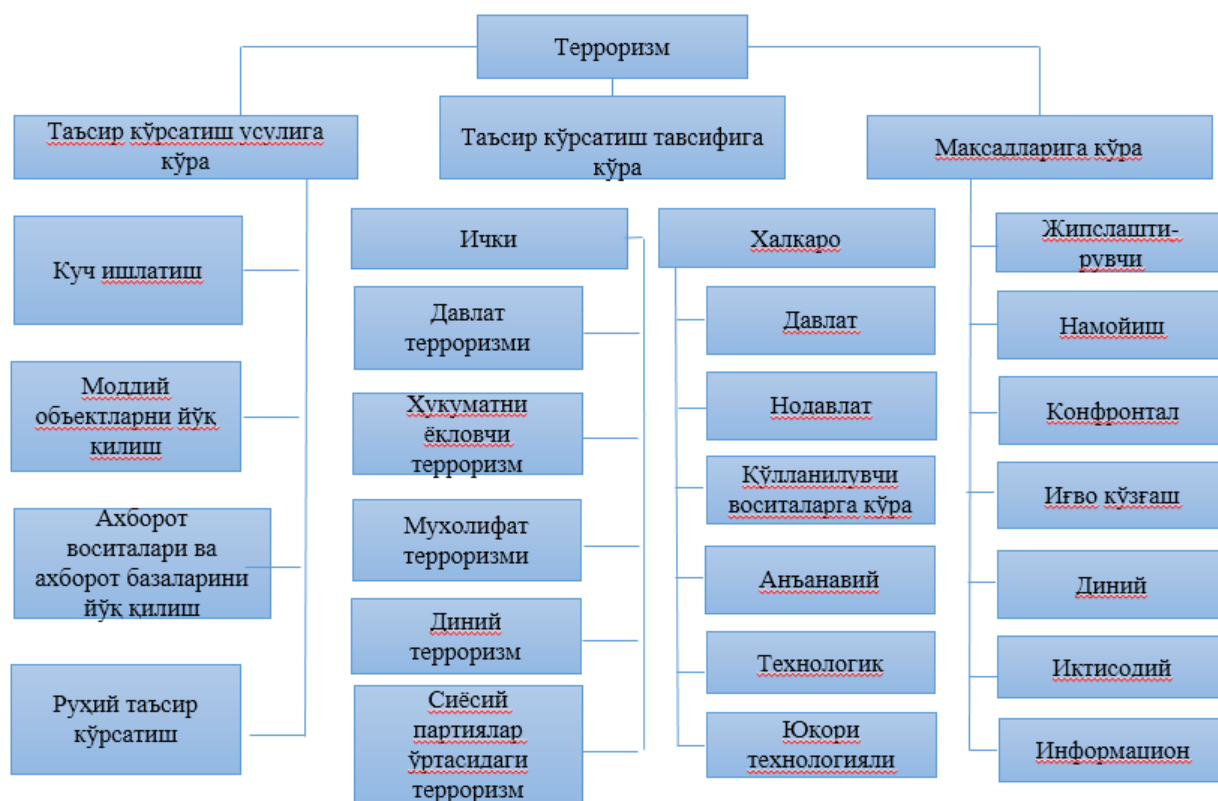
Терроризм

Таъсир кўрсатиш усулига кўра

Таъсир кўрсатиш тавсифига кўра

Максадларига кўра

Куч ишлатиш

Моддий объектларни йўқ қилиш

Ахборот воситалари ва ахборот базаларини йўқ қилиш

Руҳий таъсир кўрсатиш

Ички

Давлат терроризми

Ҳукуматни ёқловчи терроризм

Мухолифат терроризми

Диний терроризм

Сиёсий партиялар ўртасидаги терроризм

Халқаро

Давлат

Нодавлат

Қўлланилувчи воситаларга кўра

Анъанавий

Технологик

Юқори технологияли

Жипслаштирувчи

Намойиш

Конфронтал

Иғво кўзғаш

Диний

Иктисолий

Информацион